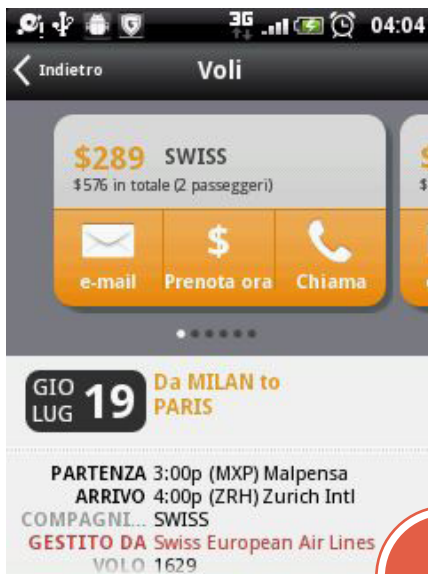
3G 04:04

Indietro

Voli

$289 SWISS

$576 in totale (2 passeggeri)

e-mail

$

Prenota ora

Chiama

GIO LUG 19

Da MILAN to PARIS

PARTENZA 3:00p (MXP) Malpensa

ARRIVO 4:00p (ZRH) Zurich Intl

COMPAGNI... SWISS

GESTITO DA Swiss European Air Lines

VOLO 1629